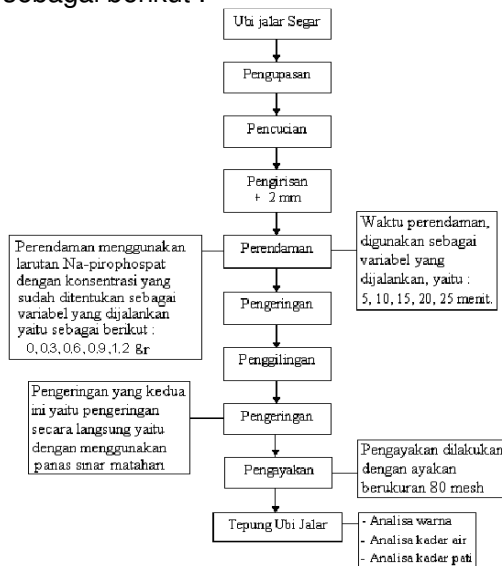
sebagai berikut :

Ubi jalar Segar

Pengupasan

Pencucian

Pengirisan
+ 2 mm

Perendaman menggunakan larutan Na-pirophospat dengan konsentrasi yang sudah ditentukan sebagai variabel yang dijalankan yaitu sebagai berikut :
0, 0.3, 0.6, 0.9, 1.2 gr

Perendaman

Waktu perendaman, digunakan sebagai variabel yang dijalankan, yaitu :
5, 10, 15, 20, 25 menit.

Pengeringan

Penggilingan

Pengeringan yang kedua ini yaitu pengeringan secara langsung yaitu dengan menggunakan panas sinar matahari

Pengeringan

Pengayakan

Pengayakan dilakukan dengan ayakan berukuran 80 mesh

Tepung Ubi Jalar

- Analisa warna
- Analisa kadar air
- Analisa kadar pati